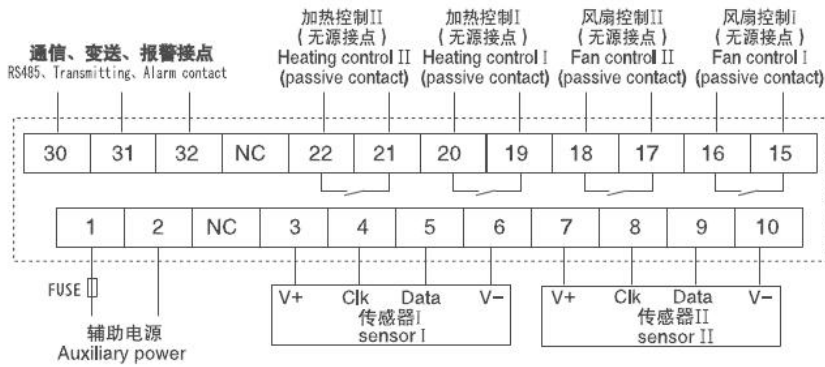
通信、变送、报警接点
RS485、Transmitting、Alarm contact

加热控制II
（无源接点）
Heating control II
(passive contact)

加热控制I
（无源接点）
Heating control I
(passive contact)

风扇控制II
（无源接点）
Fan control II
(passive contact)

风扇控制I
（无源接点）
Fan control I
(passive contact)

| 30 | 31 | 32 | NC | 22 | 21 | 20 | 19 | 18 | 17 | 16 | 15 |
|---|---|---|---|---|---|---|---|---|---|---|---|

| 1 | 2 | NC | 3 | 4 | 5 | 6 | 7 | 8 | 9 | 10 |
|---|---|---|---|---|---|---|---|---|---|---|

FUSE

辅助电源
Auxiliary power

V+ Clk Data V−
传感器I
sensor I

V+ Clk Data V−
传感器II
sensor II